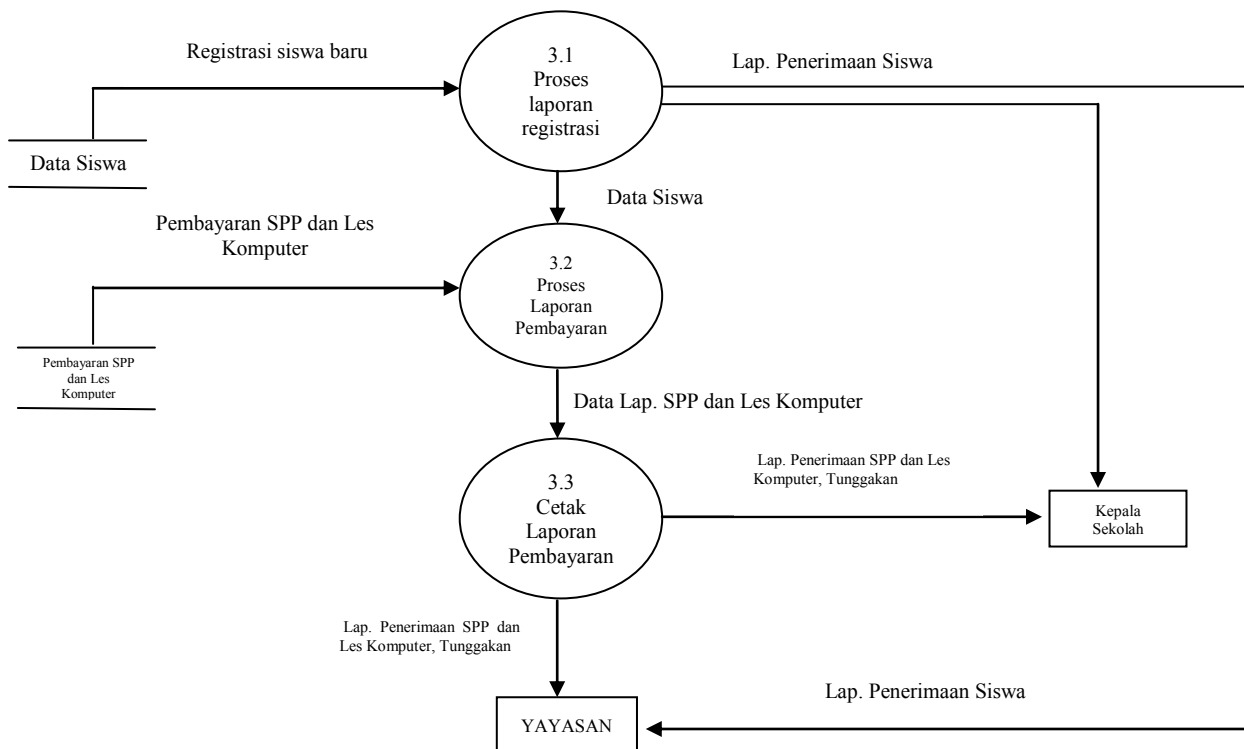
Registrasi siswa baru

3.1
Proses
laporan
registrasi

Lap. Penerimaan Siswa

Data Siswa

Data Siswa

Pembayaran SPP dan Les Komputer

3.2
Proses
Laporan
Pembayaran

Pembayaran SPP dan Les Komputer

Data Lap. SPP dan Les Komputer

3.3
Cetak
Laporan
Pembayaran

Lap. Penerimaan SPP dan Les Komputer, Tunggakan

Kepala Sekolah

Lap. Penerimaan SPP dan Les Komputer, Tunggakan

Lap. Penerimaan Siswa

YAYASAN